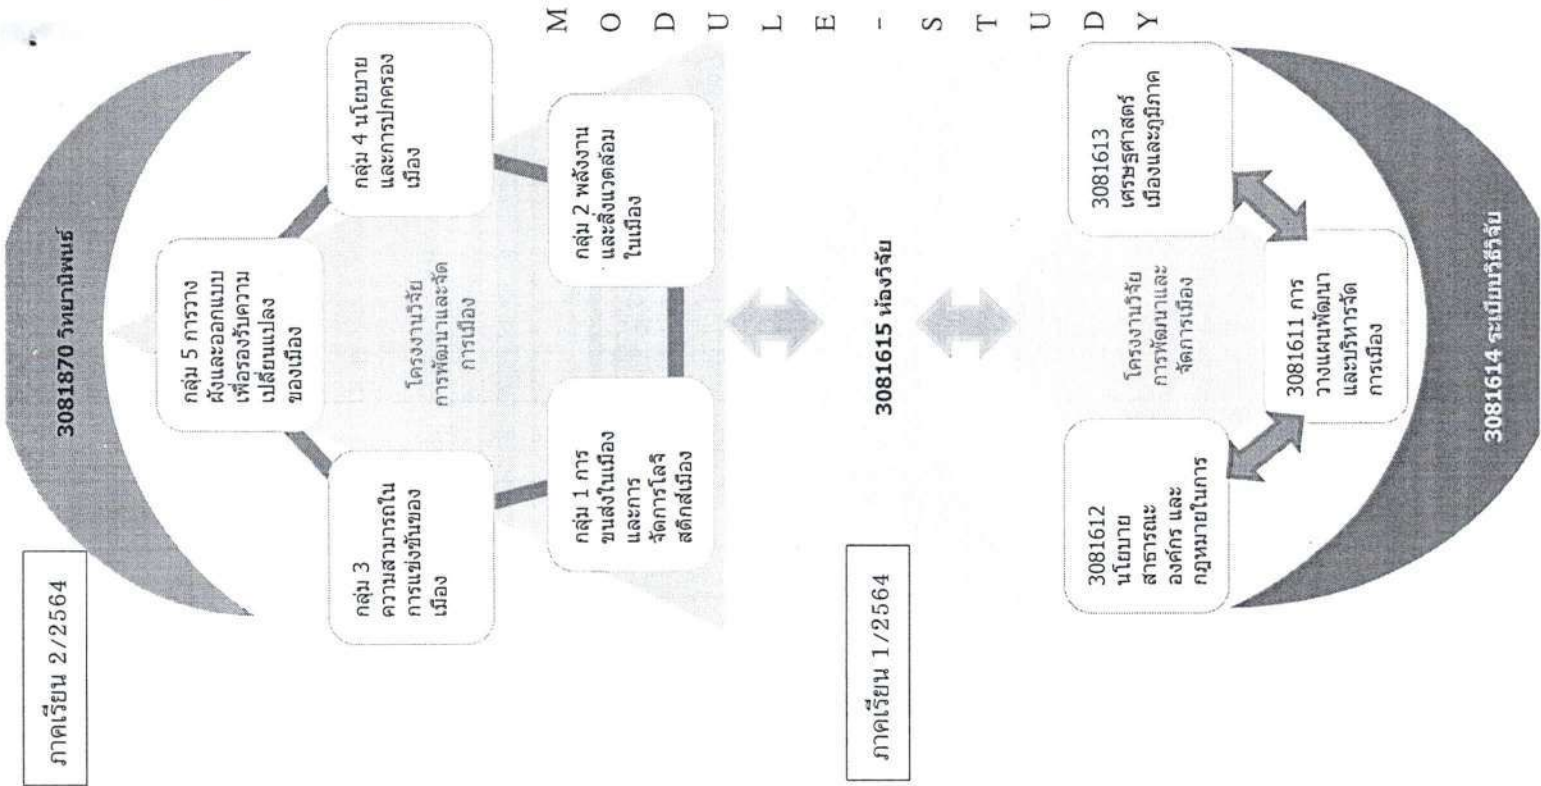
M O D U L E - S T U D Y

ภาคเรียน 2/2564

3081870 วิทยานิพนธ์

กลุ่ม 5 การวางผังและออกแบบเพื่อรองรับความเปลี่ยนแปลงของเมือง

กลุ่ม 4 นโยบายและการปกครองเมือง

กลุ่ม 3 ความสามารถในการแข่งขันของเมือง

โครงงานวิจัยการพัฒนาและจัดการเมือง

กลุ่ม 2 พลังงานและสิ่งแวดล้อมในเมือง

กลุ่ม 1 การขนส่งในเมืองและการจัดการโลจิสติกส์เมือง

ภาคเรียน 1/2564

3081615 ห้องวิจัย

3081613 เศรษฐศาสตร์เมืองและภูมิภาค

โครงงานวิจัยการพัฒนาและจัดการเมือง

3081612 นโยบายสาธารณะ องค์กร และกฎหมายในการ

3081611 การวางแผนพัฒนาและบริหารจัดการเมือง

3081614 ระเบียบวิธีวิจัย